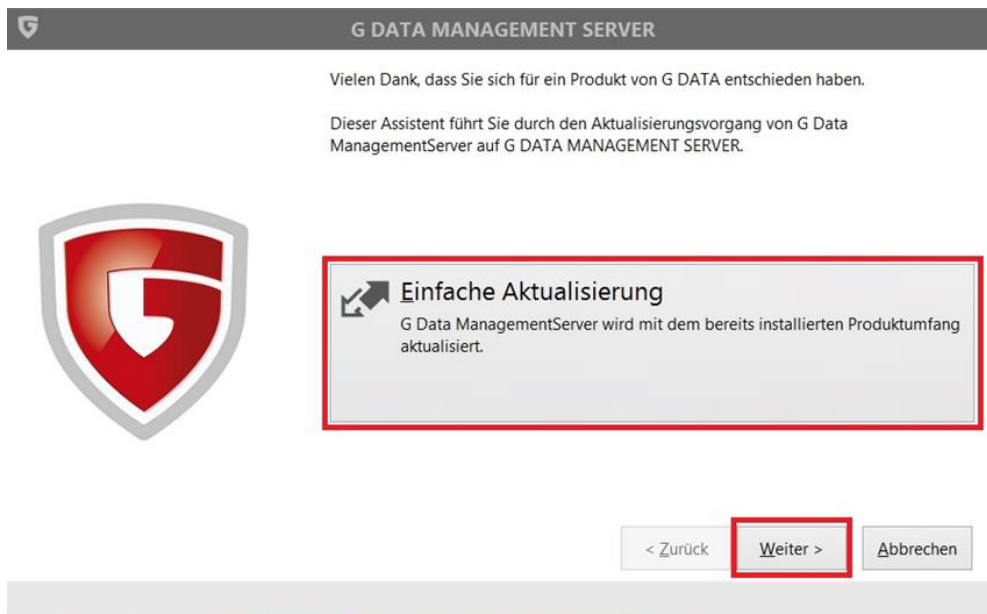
G DATA MANAGEMENT SERVER

Vielen Dank, dass Sie sich für ein Produkt von G DATA entschieden haben.

Dieser Assistent führt Sie durch den Aktualisierungsvorgang von G Data ManagementServer auf G DATA MANAGEMENT SERVER.

Einfache Aktualisierung

G Data ManagementServer wird mit dem bereits installierten Produktumfang aktualisiert.

< Zurück

Weiter >

Abbrechen